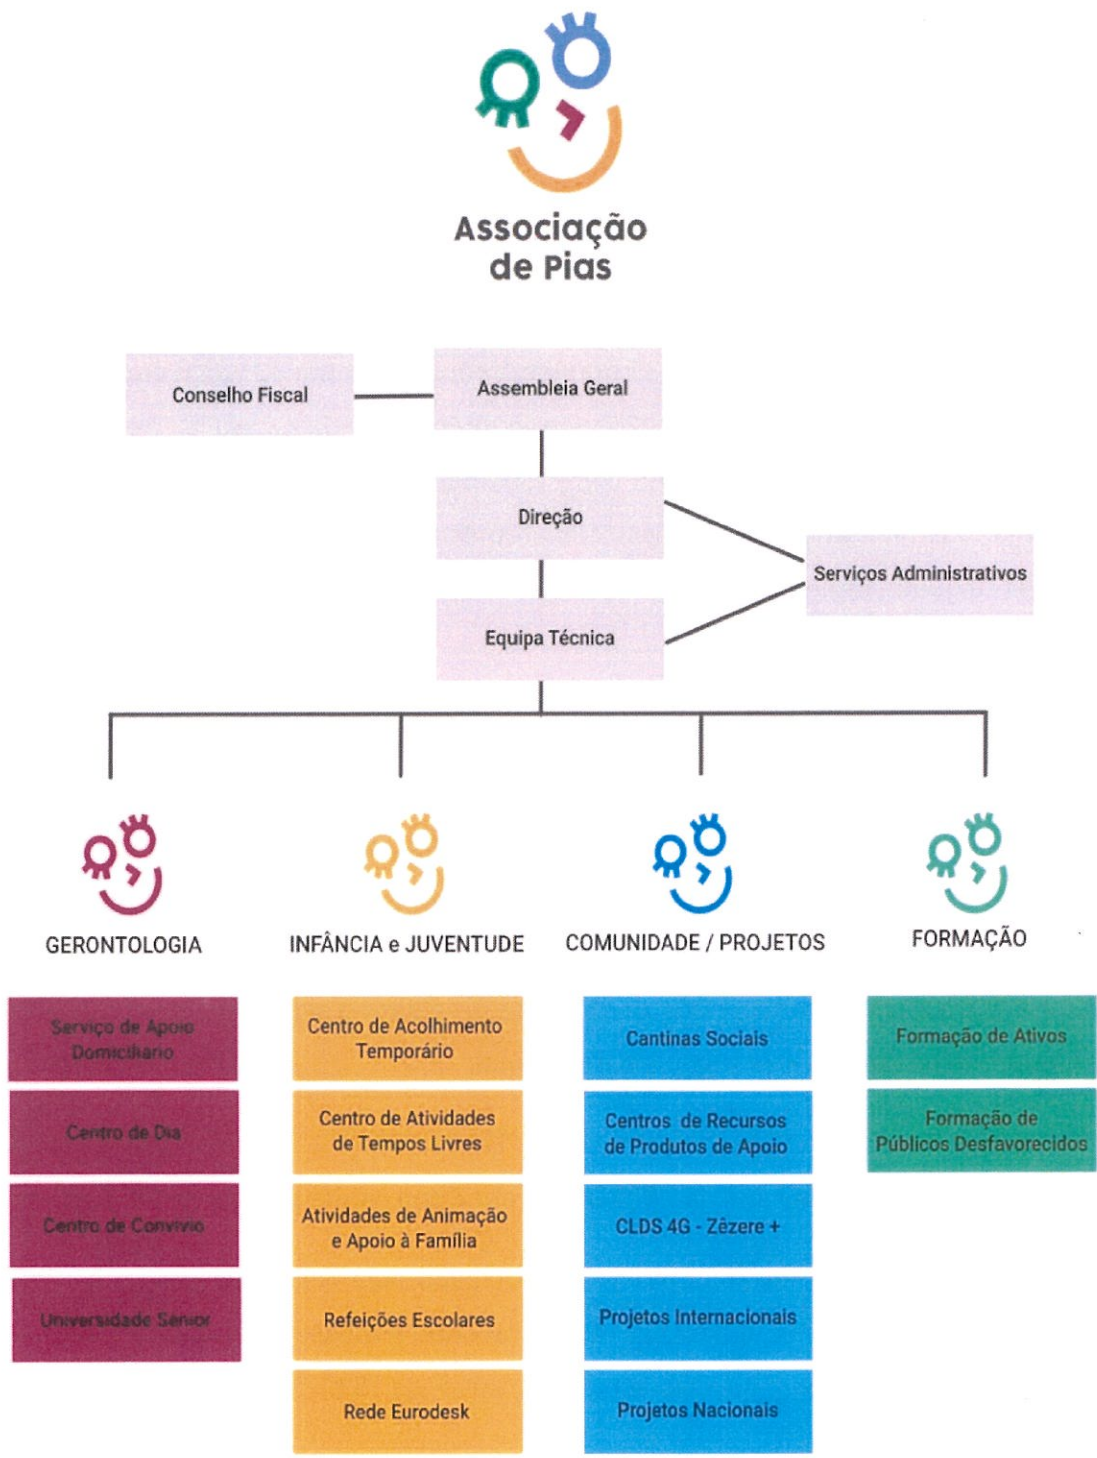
Associação de Pias

Conselho Fiscal

Assembleia Geral

Direção

Serviços Administrativos

Equipa Técnica

GERONTOLOGIA

Serviço de Apoio Domiciliário

Centro de Dia

Centro de Convívio

Universidade Sénior

INFÂNCIA e JUVENTUDE

Centro de Acolhimento Temporário

Centro de Atividades de Tempos Livres

Atividades de Animação e Apoio à Família

Refeições Escolares

Rede Eurodesk

COMUNIDADE / PROJETOS

Cantinas Sociais

Centros de Recursos de Produtos de Apoio

CLDS 4G - Zêzere +

Projetos Internacionais

Projetos Nacionais

FORMAÇÃO

Formação de Ativos

Formação de Públicos Desfavorecidos